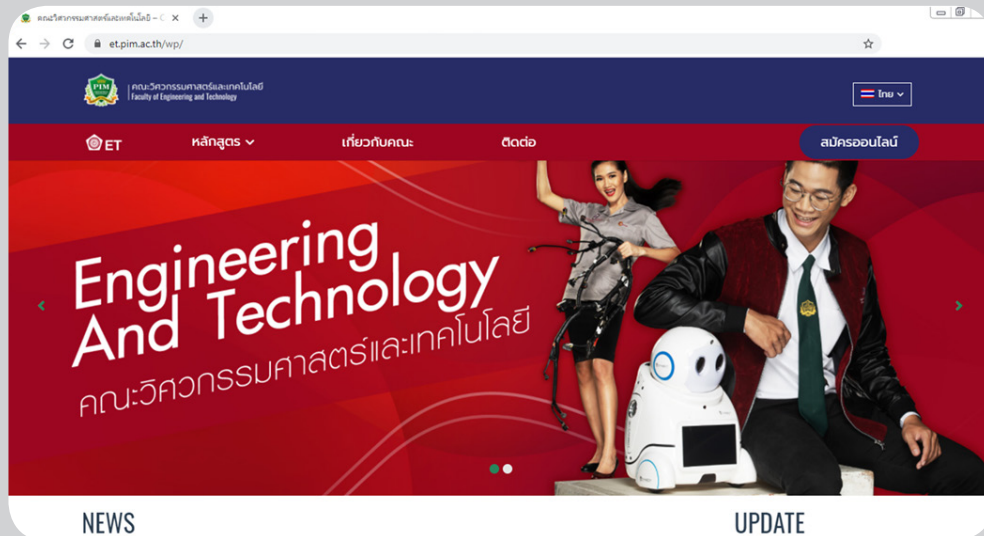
คณะวิศวกรรมศาสตร์และเทคโนโลยี – C ×
+
et.pim.ac.th/wp/
PIM
คณะวิศวกรรมศาสตร์และเทคโนโลยี
Faculty of Engineering and Technology
ไทย
ET
หลักสูตร
เกี่ยวกับคณะ
ติดต่อ
สมัครออนไลน์
Engineering And Technology
คณะวิศวกรรมศาสตร์และเทคโนโลยี
NEWS
UPDATE